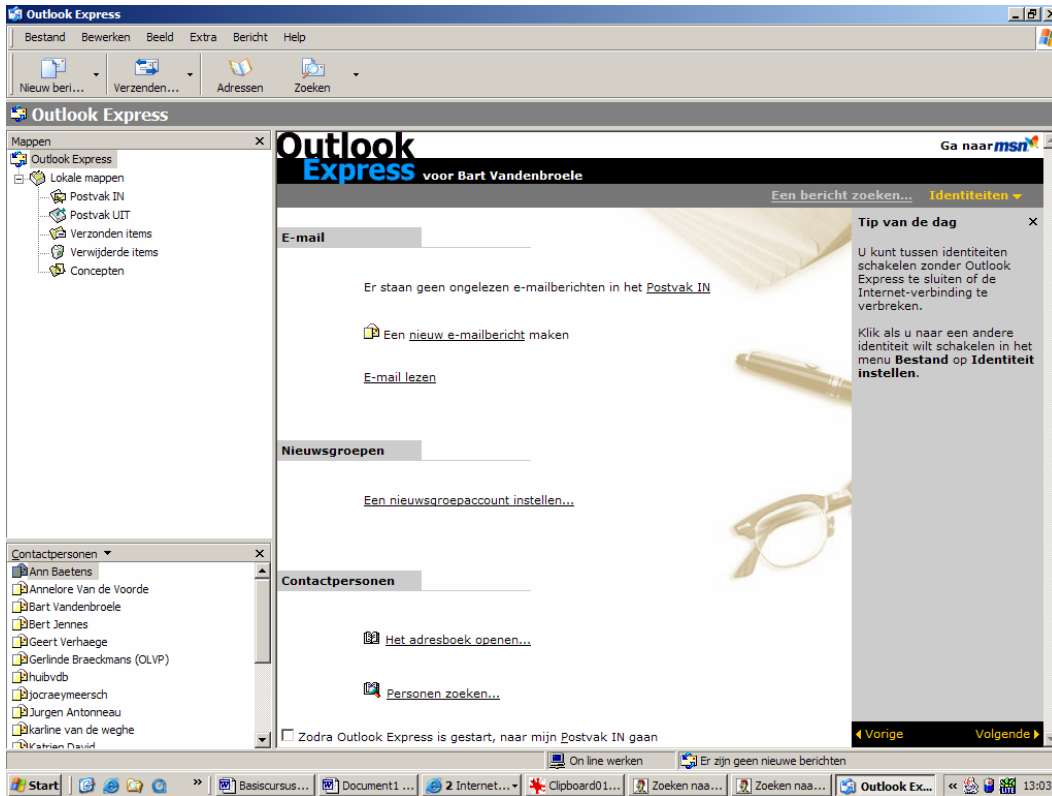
Outlook Express

Bestand Bewerken Beeld Extra Bericht Help

Nieuw beri... Verzenden... Adressen Zoeken

Outlook Express

Mappen

Outlook Express
Lokale mappen
Postvak IN
Postvak UIT
Verzonden items
Verwijderde items
Concepten

Contactpersonen

Ann Baetens
Annelore Van de Voorde
Bart Vandenbroele
Bert Jennes
Geert Verhaege
Gerlinde Braeckmans (OLVP)
huibvdb
jocraeymeersch
Jurgen Antonneau
karline van de weghe
Katrien David

Outlook Express voor Bart Vandenbroele

Ga naar msn

Een bericht zoeken... Identiteiten

E-mail

Er staan geen ongelezen e-mailberichten in het Postvak IN

Een nieuw e-mailbericht maken

E-mail lezen

Nieuwsgroepen

Een nieuwsgroepaccount instellen...

Contactpersonen

Het adresboek openen...

Personen zoeken...

Zodra Outlook Express is gestart, naar mijn Postvak IN gaan

Tip van de dag

U kunt tussen identiteiten schakelen zonder Outlook Express te sluiten of de Internet-verbinding te verbreken.

Klik als u naar een andere identiteit wilt schakelen in het menu **Bestand** op **Identiteit instellen**.

Vorige Volgende

On line werken Er zijn geen nieuwe berichten

Start Basiscursus... Document1 ... 2 Internet... Clipboard01... Zoeken naa... Zoeken naa... Outlook Ex... 13:03